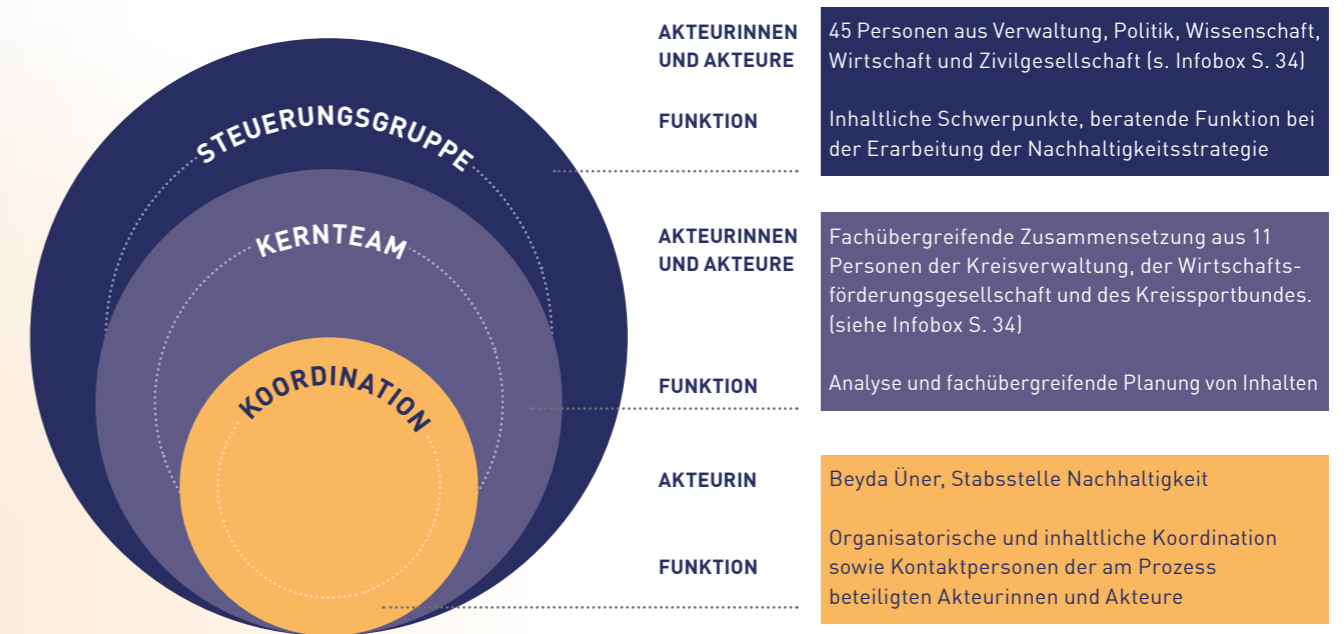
STEUERUNGSGRUPPE

KERNTEAM

KOORDINATION

AKTEURINNEN UND AKTEURE
45 Personen aus Verwaltung, Politik, Wissenschaft, Wirtschaft und Zivilgesellschaft (s. Infobox S. 34)

FUNKTION
Inhaltliche Schwerpunkte, beratende Funktion bei der Erarbeitung der Nachhaltigkeitsstrategie

AKTEURINNEN UND AKTEURE
Fachübergreifende Zusammensetzung aus 11 Personen der Kreisverwaltung, der Wirtschaftsförderungsgesellschaft und des Kreissportbundes. (siehe Infobox S. 34)

FUNKTION
Analyse und fachübergreifende Planung von Inhalten

AKTEURIN
Beyda Üner, Stabsstelle Nachhaltigkeit

FUNKTION
Organisatorische und inhaltliche Koordination sowie Kontaktpersonen der am Prozess beteiligten Akteurinnen und Akteure